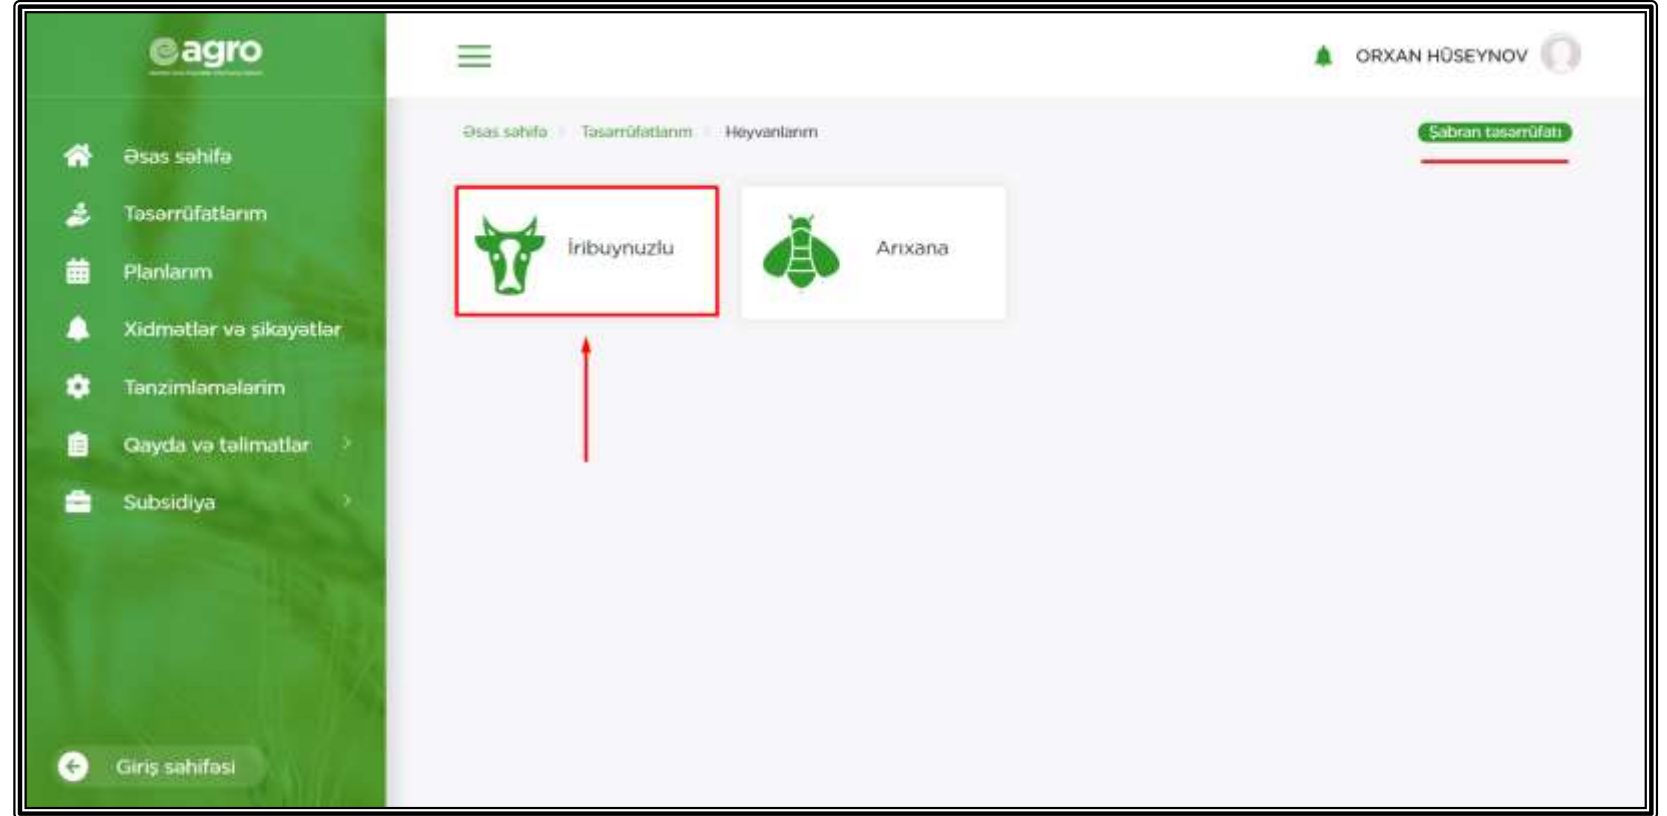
eagro

Əsas səhifə

Təsərrüfatlarım

Planlarım

Xidmətlər və şikayətlər

Tənzimləmələrim

Qayda və təlimatlar

Subsidiya

Giriş səhifəsi

ORXAN HÜSEYNOV

Əsas səhifə · Təsərrüfatlarım · Heyvanlarım

Şabran təsərrüfatı

İribuynuzlu

Arıxana